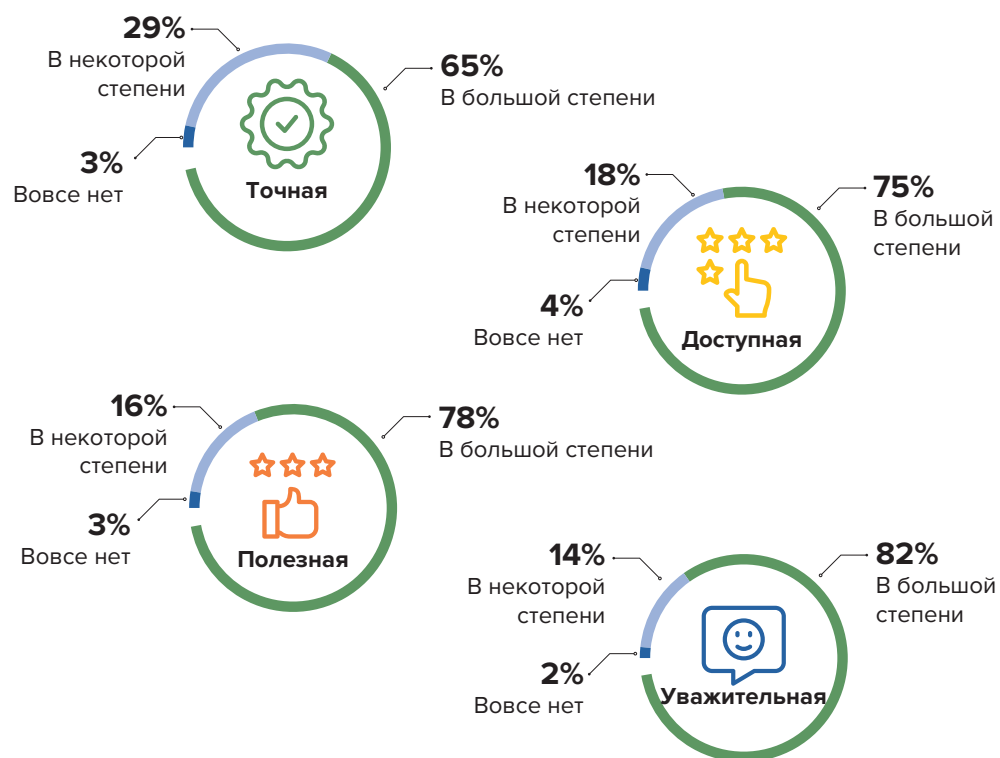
29%
В некоторой степени

65%
В большой степени

3%
Вовсе нет

Точная

18%
В некоторой степени

75%
В большой степени

4%
Вовсе нет

Доступная

16%
В некоторой степени

78%
В большой степени

3%
Вовсе нет

Полезная

14%
В некоторой степени

82%
В большой степени

2%
Вовсе нет

Уважительная